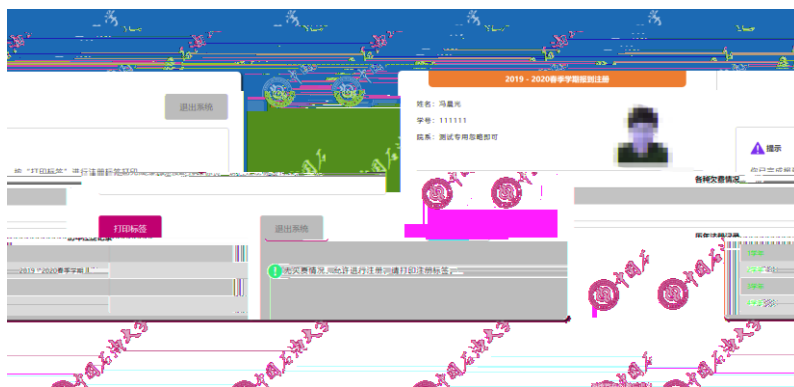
退出系统

击"打印标签"进行注册贴签环节

打印标签

2019－2020春季学期

退出系统

无欠费情况，允许进行注册询请打印注册标签

2019－2020春季学期报到注册

姓名：冯晨光

学号：111111

院系：测试专用忽略即可

提示

各种欠费情况

历年注册记录